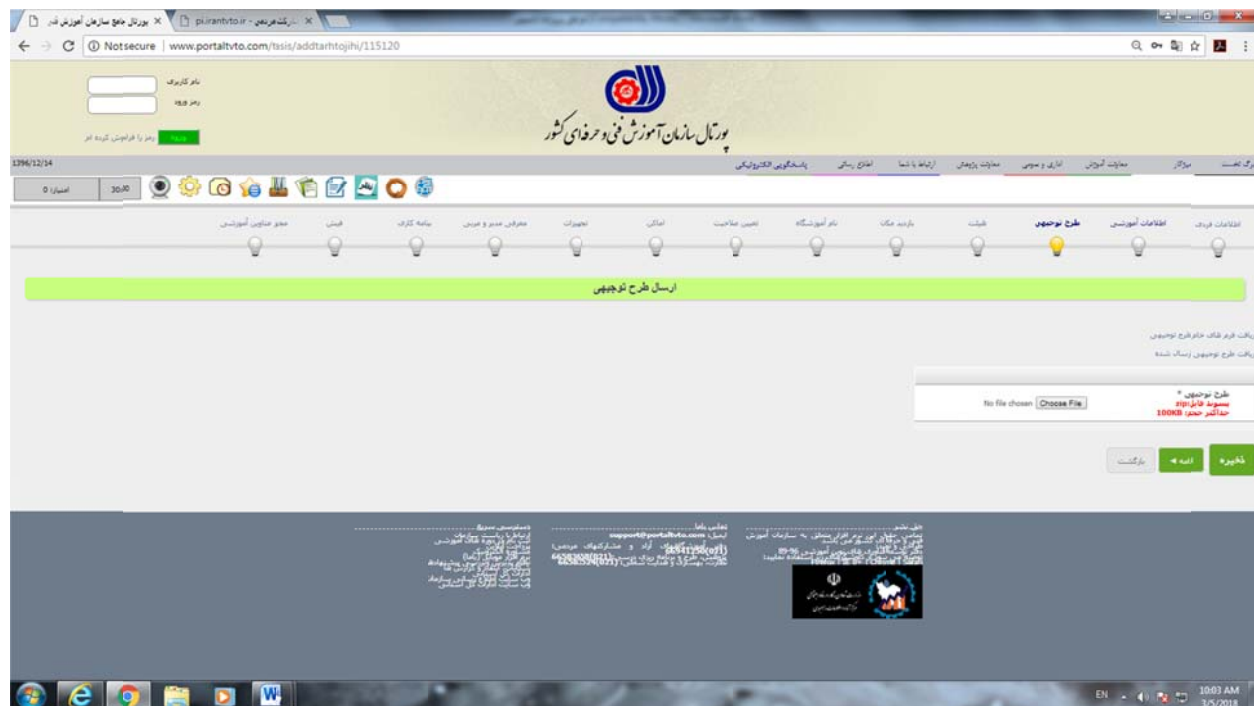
پورتال جامع سازمان آموزش فنی ×
pi.irantvto.ir - مشارکت مردمی ×

Not secure | www.portaltvto.com/tasis/addtarhtojihi/115120

نام کاربری
رمز ورود
ورود رمز را فراموش کرده ام

پورتال سازمان آموزش فنی و حرفه‌ای کشور

1396/12/14

برگ نخست | مراکز | معاونت آموزش | اداری و سیستمی | معاونت پژوهش | ارتباط با شما | اطلاع رسانی | پاسخگویی الکترونیکی

0 :امتیاز | 30.00

اطلاعات فردی | اطلاعات آموزشی | طرح توجیهی | شیفت | بازدید مکان | نام آموزشگاه | تعیین صلاحیت | اماکن | تجهیزات | معرفی مدیر و مربی | بیمه کاری | فیش | مجوز عناوین آموزشی

ارسال طرح توجیهی

دریافت فرم های خام طرح توجیهی
دریافت طرح توجیهی ارسال شده

طرح توجیهی *
پسوند فایل:zip
حداکثر حجم: 100KB
Choose File No file chosen

ذخیره | ادامه | بازگشت

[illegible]

EN 10:03 AM 3/5/2018